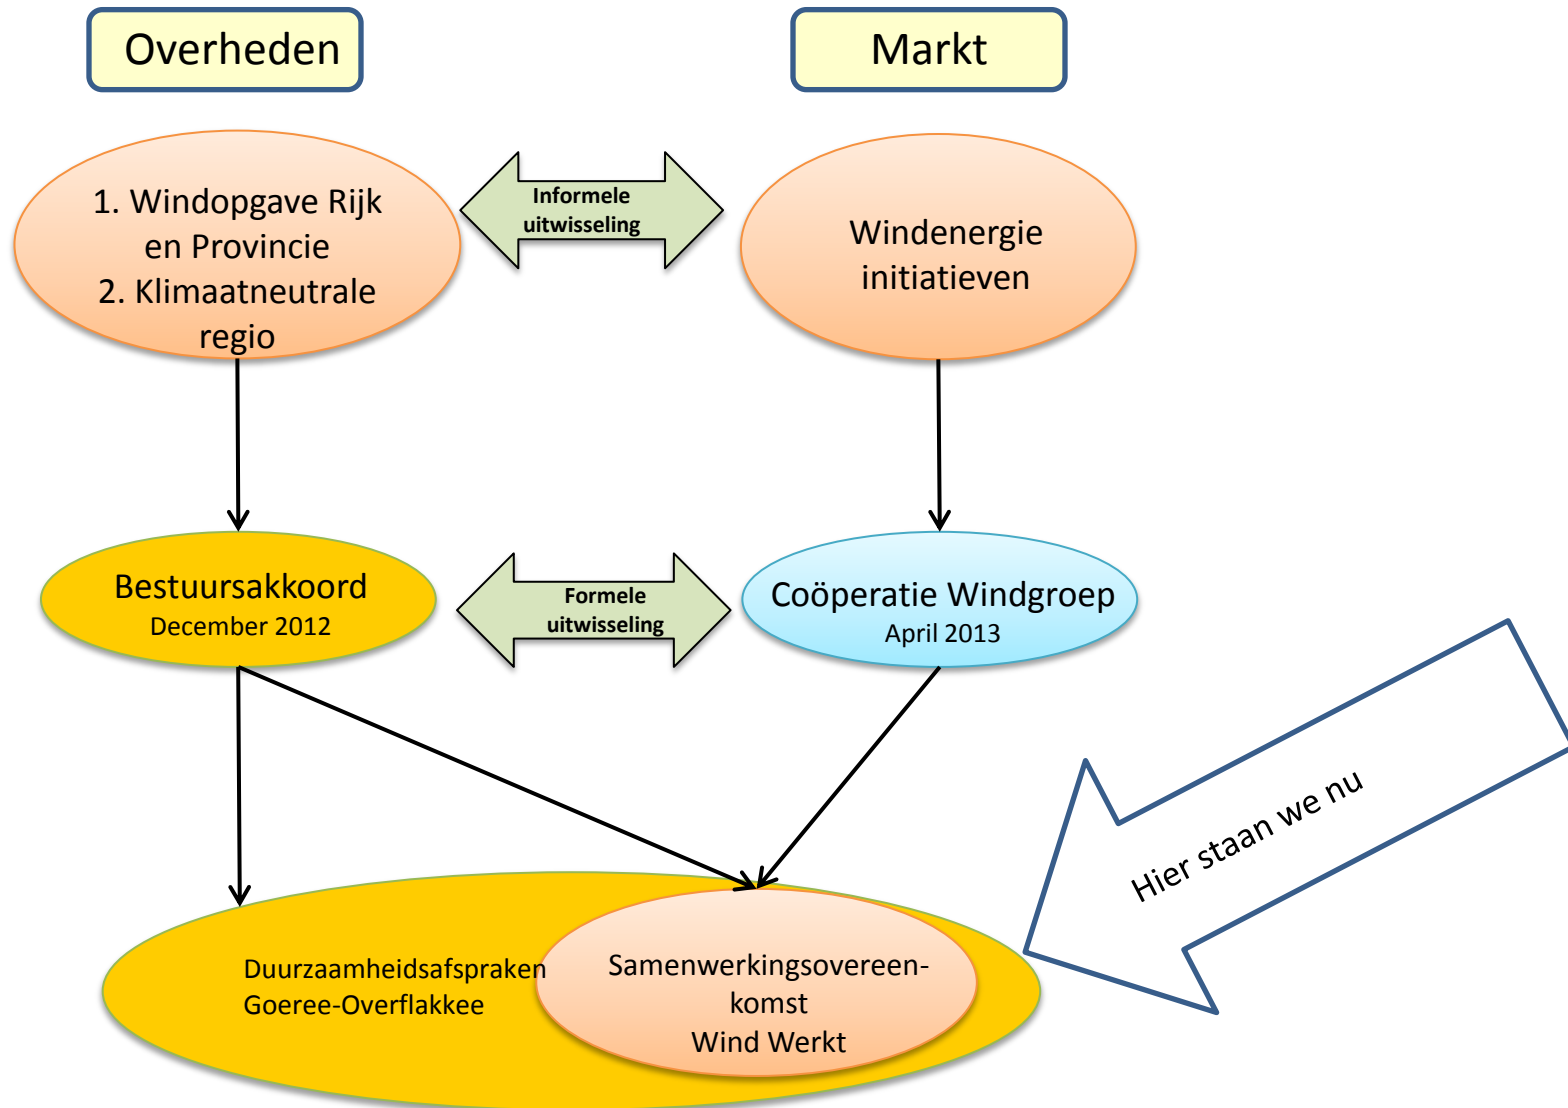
Overheden

Markt

1. Windopgave Rijk en Provincie
2. Klimaatneutrale regio

Informele uitwisseling

Windenergie initiatieven

Bestuursakkoord
December 2012

Formele uitwisseling

Coöperatie Windgroep
April 2013

Hier staan we nu

Duurzaamheidsafspraken Goeree-Overflakkee

Samenwerkingsovereenkomst
Wind Werkt